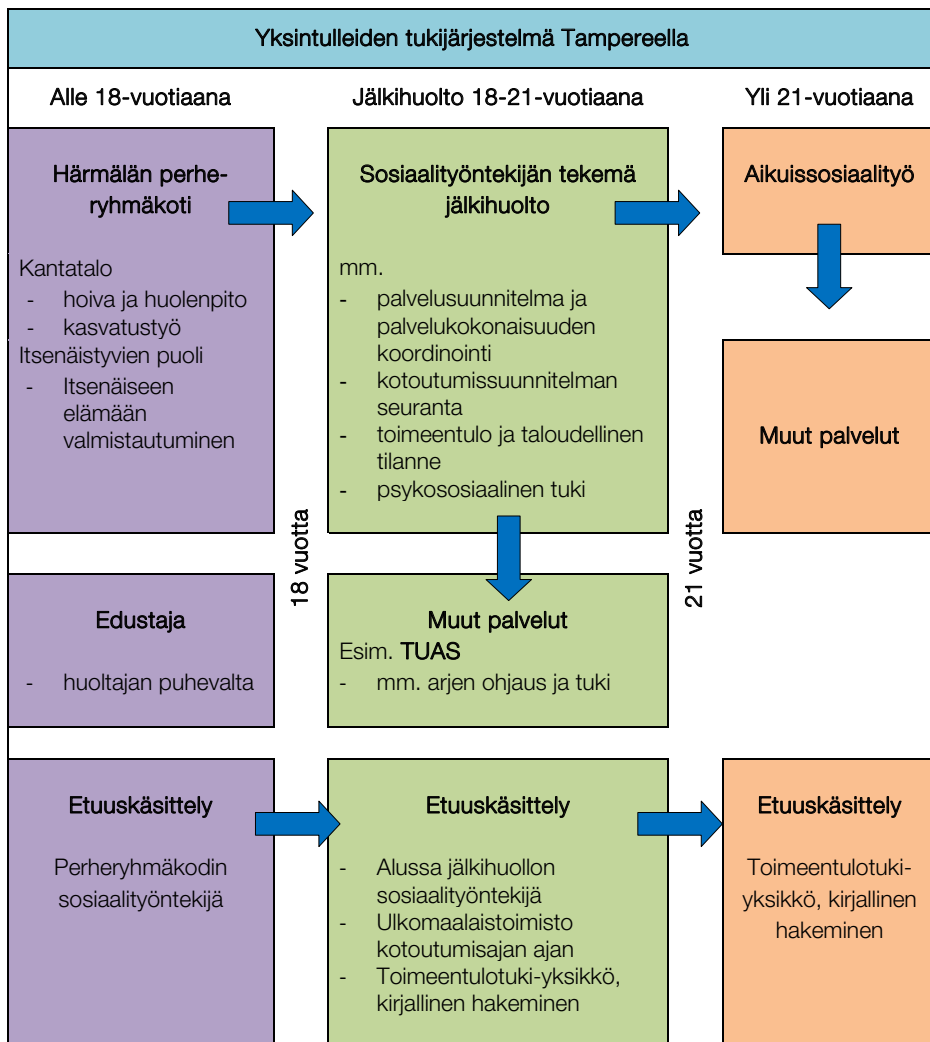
Yksintulleiden tukijärjestelmä Tampereella

Alle 18-vuotiaana

Jälkihuolto 18-21-vuotiaana

Yli 21-vuotiaana

Härmälän perheryhmäkoti

Kantatalo
- hoiva ja huolenpito
- kasvatustyö
Itsenäistyvien puoli
- Itsenäiseen elämään valmistautuminen

Sosiaalityöntekijän tekemä jälkihuolto

mm.
- palvelusuunnitelma ja palvelukokonaisuuden koordinointi
- kotoutumissuunnitelman seuranta
- toimeentulo ja taloudellinen tilanne
- psykososiaalinen tuki

Aikuissosiaalityö

Muut palvelut

18 vuotta

21 vuotta

Edustaja

- huoltajan puhevalta

Muut palvelut
Esim. TUAS
- mm. arjen ohjaus ja tuki

Etuuskäsittely

Perheryhmäkodin sosiaalityöntekijä

Etuuskäsittely

- Alussa jälkihuollon sosiaalityöntekijä
- Ulkomaalaistoimisto kotoutumisajan ajan
- Toimeentulotuki-yksikkö, kirjallinen hakeminen

Etuuskäsittely

Toimeentulotuki-yksikkö, kirjallinen hakeminen